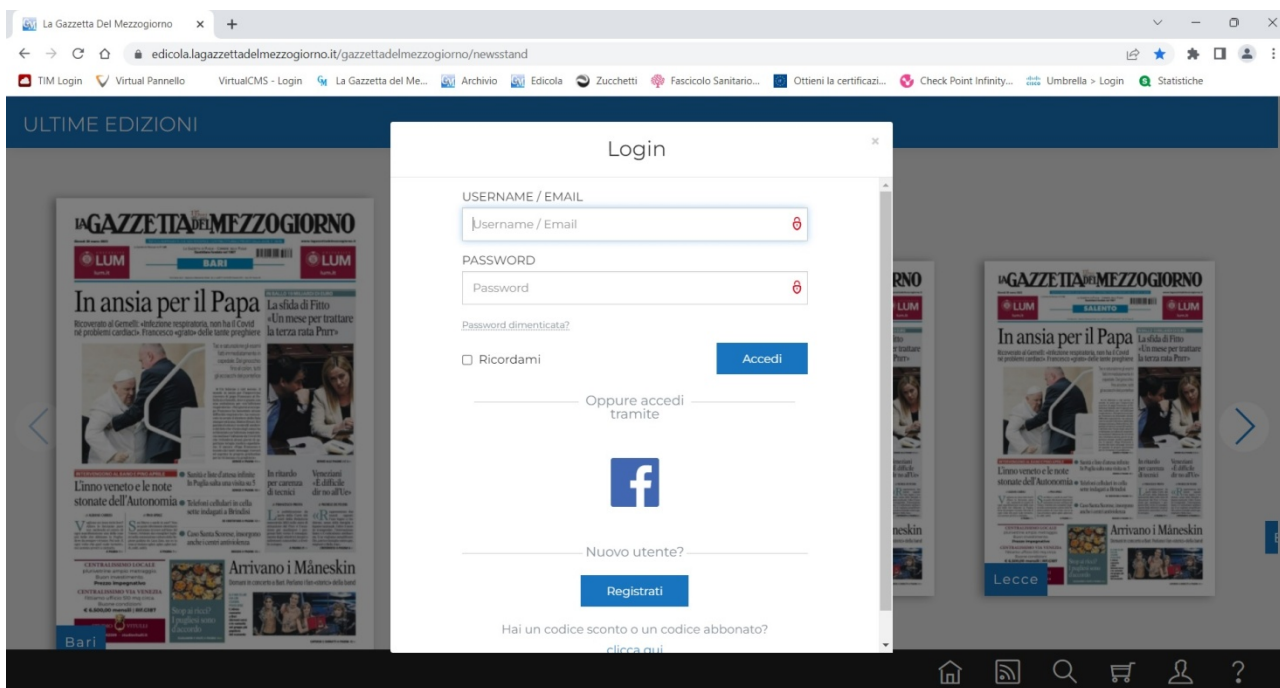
La Gazzetta Del Mezzogiorno × +

edicola.lagazzettadelmezzogiorno.it/gazzettadelmezzogiorno/newsstand

TIM Login Virtual Pannello VirtualCMS - Login La Gazzetta del Me... Archivio Edicola Zucchetti Fascicolo Sanitario... Ottieni la certificazi... Check Point Infinity... Umbrella > Login Statistiche

ULTIME EDIZIONI

LA GAZZETTA DEL MEZZOGIORNO

LUM BARI LUM

In ansia per il Papa

La sfida di Fitto «Un mese per trattare la terza rata Pnrr»

L'inno veneto e le note stonate dell'Autonomia

Arrivano i Måneskin

Bari

LA GAZZETTA DEL MEZZOGIORNO

LUM SALENTO LUM

In ansia per il Papa

La sfida di Fitto «Un mese per trattare la terza rata Pnrr»

L'inno veneto e le note stonate dell'Autonomia

Arrivano i Måneskin

Lecce

Login

×

USERNAME / EMAIL

Username / Email

PASSWORD

Password

Password dimenticata?

Ricordami

Accedi

Oppure accedi tramite

Nuovo utente?

Registrati

Hai un codice sconto o un codice abbonato?

clicca qui